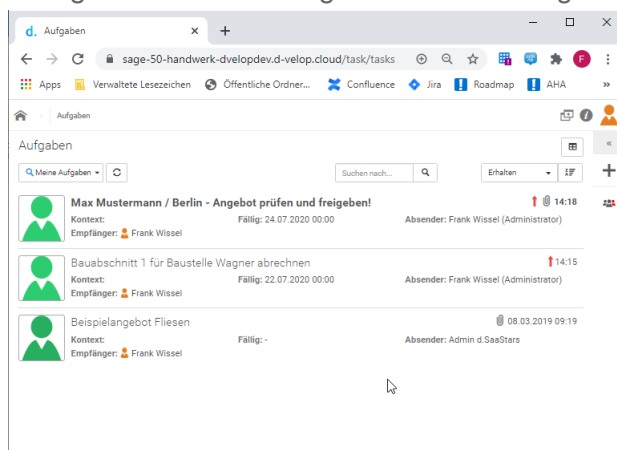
d. Aufgaben × +

sage-50-handwerk-dvelopdev.d-velop.cloud/task/tasks

F

Apps Verwaltete Lesezeichen Öffentliche Ordner... Confluence Jira Roadmap AHA »

Aufgaben

Aufgaben

Meine Aufgaben

Suchen nach...

Erhalten

Max Mustermann / Berlin - Angebot prüfen und freigeben! 14:18
Kontext: Fällig: 24.07.2020 00:00 Absender: Frank Wissel (Administrator)
Empfänger: Frank Wissel

Bauabschnitt 1 für Baustelle Wagner abrechnen 14:15
Kontext: Fällig: 22.07.2020 00:00 Absender: Frank Wissel (Administrator)
Empfänger: Frank Wissel

Beispielangebot Fliesen 08.03.2019 09:19
Kontext: Fällig: - Absender: Admin d.SaaStars
Empfänger: Frank Wissel